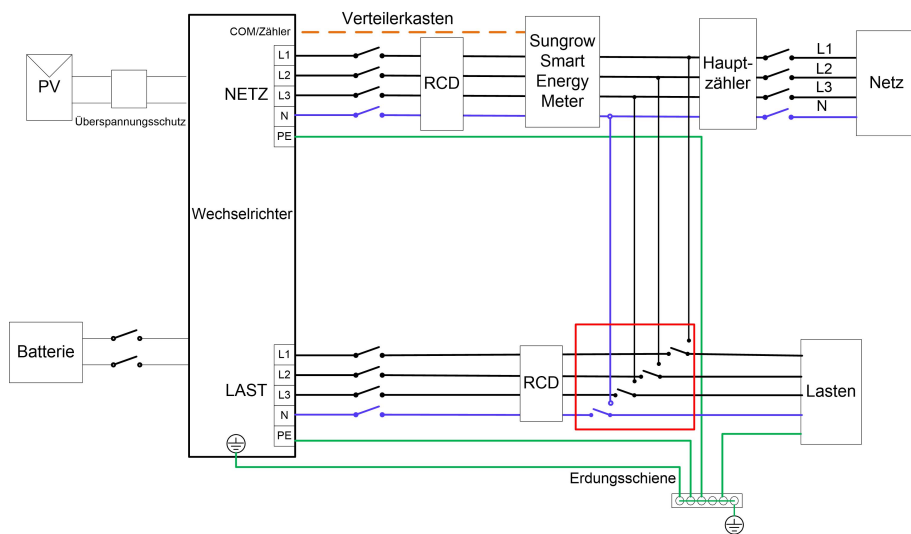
PV

Überspannungsschutz

COM/Zähler

Verteilerkasten

NETZ

L1

L2

L3

N

PE

RCD

Sungrow Smart Energy Meter

Hauptzähler

L1

L2

L3

N

Netz

Wechselrichter

Batterie

LAST

L1

L2

L3

N

PE

RCD

Lasten

Erdungsschiene